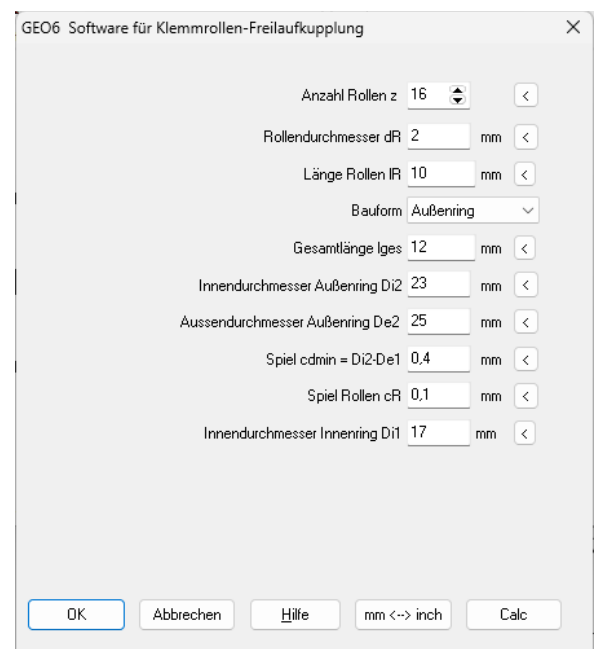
GEO6 Software für Klemmrollen-Freilaufkupplung ×

Anzahl Rollen z 16 <

Rollendurchmesser dR 2 mm <

Länge Rollen lR 10 mm <

Bauform Außenring

Gesamtlänge lges 12 mm <

Innendurchmesser Außenring Di2 23 mm <

Aussendurchmesser Außenring De2 25 mm <

Spiel cdmin = Di2-De1 0,4 mm <

Spiel Rollen cR 0,1 mm <

Innendurchmesser Innenring Di1 17 mm <

OK Abbrechen Hilfe mm <--> inch Calc